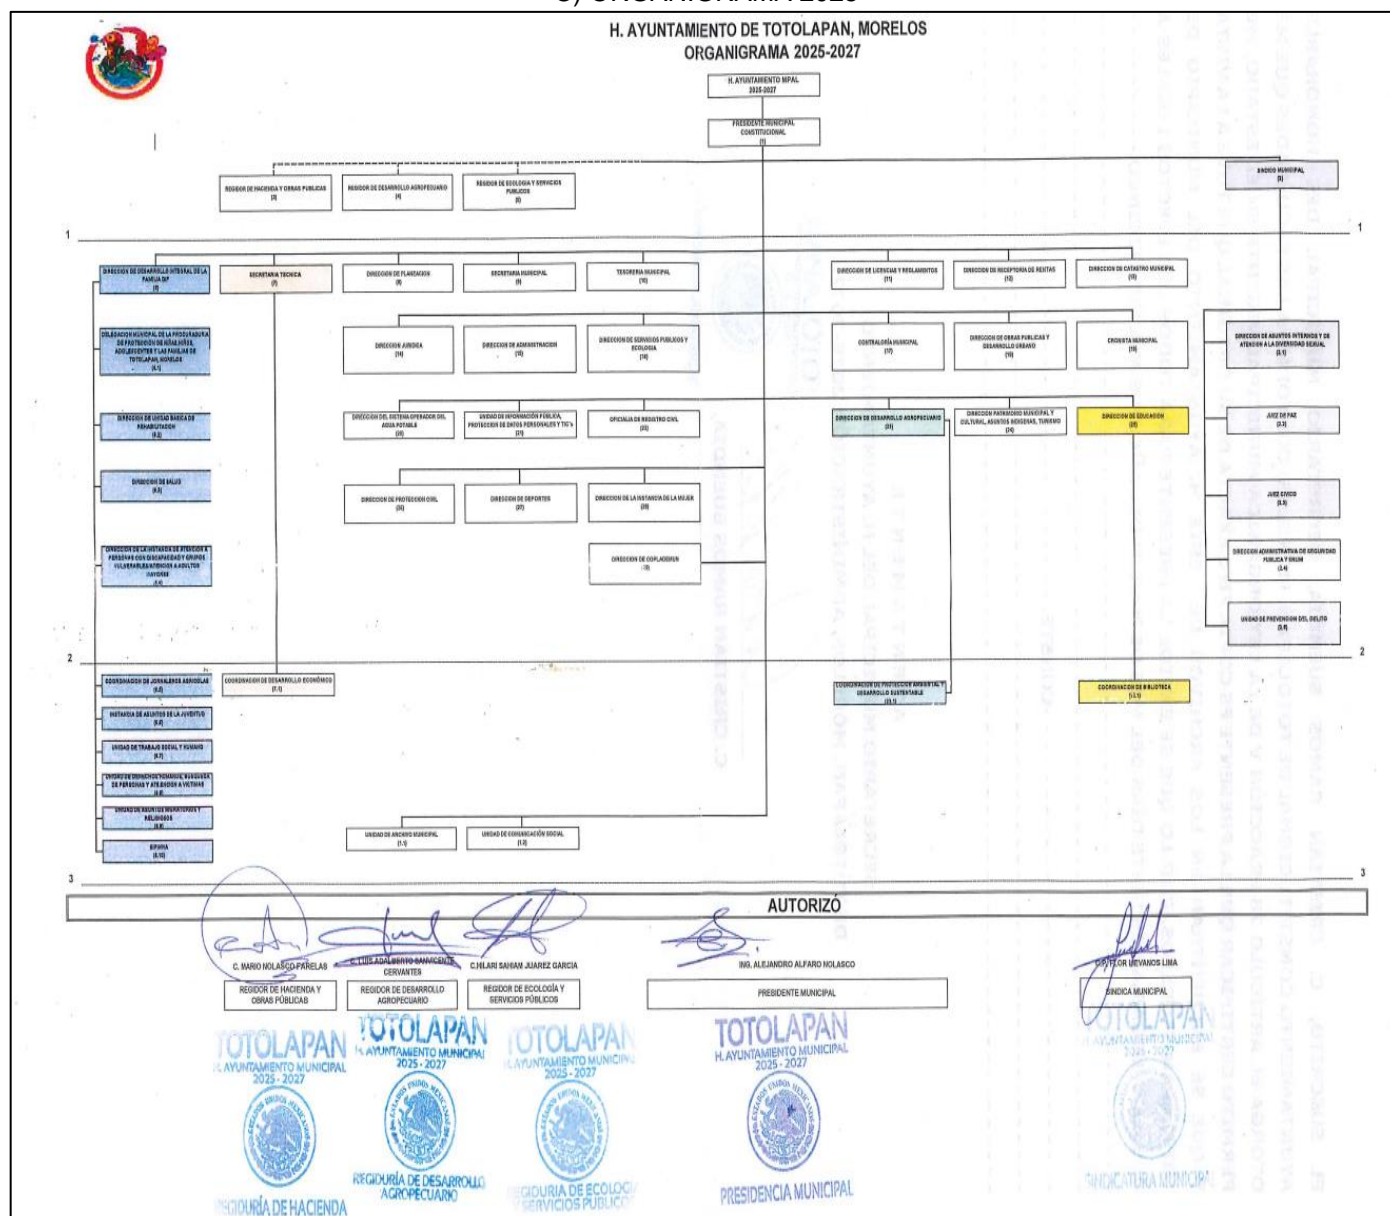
3, ORGANIGRAMA 2025

H. AYUNTAMIENTO DE TOTOLAPAN, MORELOS
ORGANIGRAMA 2025-2027

H. AYUNTAMIENTO MPAL 2025-2027

PRESIDENTE MUNICIPAL CONSTITUCIONAL (1)

REGIDOR DE HACIENDA Y OBRAS PUBLICAS (3)

REGIDOR DE DESARROLLO AGROPECUARIO (4)

REGIDOR DE ECOLOGIA Y SERVICIOS PUBLICOS (5)

SINDICO MUNICIPAL (2)

1

1

DIRECCION DE DESARROLLO INTEGRAL DE LA FAMILIA DIF (6)

SECRETARIA TECNICA (7)

DIRECCION DE PLANEACION (8)

SECRETARIA MUNICIPAL (9)

TESORERIA MUNICIPAL (10)

DIRECCION DE LICENCIAS Y REGLAMENTOS (11)

DIRECCION DE RECEPTORIA DE RENTAS (12)

DIRECCION DE CATASTRO MUNICIPAL (13)

DELEGACION MUNICIPAL DE LA PROCURADURIA DE PROTECCION DE NIÑAS, NIÑOS, ADOLESCENTES Y LAS FAMILIAS DE TOTOLAPAN, MORELOS (6.1)

DIRECCION JURIDICA (14)

DIRECCION DE ADMINISTRACION (15)

DIRECCION DE SERVICIOS PUBLICOS Y ECOLOGIA (16)

CONTRALORIA MUNICIPAL (17)

DIRECCION DE OBRAS PUBLICAS Y DESARROLLO URBANO (18)

CRONISTA MUNICIPAL (19)

DIRECCION DE ASUNTOS INTERNOS Y DE ATENCION A LA DIVERSIDAD SEXUAL (2.1)

DIRECCION DE UNIDAD BASICA DE REHABILITACION (6.2)

DIRECCION DEL SISTEMA OPERADOR DEL AGUA POTABLE (20)

UNIDAD DE INFORMACION PUBLICA, PROTECCION DE DATOS PERSONALES Y TIC's (21)

OFICIALIA DE REGISTRO CIVIL (22)

DIRECCION DE DESARROLLO AGROPECUARIO (23)

DIRECCION PATRIMONIO MUNICIPAL Y CULTURAL, ASUNTOS INDIGENAS, TURISMO (24)

DIRECCION DE EDUCACION (25)

JUEZ DE PAZ (2.2)

DIRECCION DE SALUD (6.3)

DIRECCION DE PROTECCION CIVIL (26)

DIRECCION DE DEPORTES (27)

DIRECCION DE LA INSTANCIA DE LA MUJER (28)

JUEZ CIVICO (2.3)

DIRECCION DE COPLADEMUN (29)

DIRECCION DE LA INSTANCIA DE ATENCION A PERSONAS CON DISCAPACIDAD Y GRUPOS VULNERABLES/ATENCION A ADULTOS MAYORES (6.4)

DIRECCION ADMINISTRATIVA DE SEGURIDAD PUBLICA Y ERUM (2.4)

UNIDAD DE PREVENCION DEL DELITO (2.5)

2

2

COORDINACION DE JORNALEROS AGRICOLAS (6.5)

COORDINACION DE DESARROLLO ECONÓMICO (7.1)

COORDINACION DE PROTECCION AMBIENTAL Y DESARROLLO SUSTENTABLE (23.1)

COORDINACION DE BIBLIOTECA (25.1)

INSTANCIA DE ASUNTOS DE LA JUVENTUD (6.6)

UNIDAD DE TRABAJO SOCIAL Y HUMANO (6.7)

UNIDAD DE DERECHOS HUMANOS, BUSQUEDA DE PERSONAS Y ATENCION A VICTIMAS (6.8)

UNIDAD DE ASUNTOS MIGRATORIOS Y RELIGIOSOS (6.9)

EPIUMA (6.10)

UNIDAD DE ARCHIVO MUNICIPAL (1.1)

UNIDAD DE COMUNICACIÓN SOCIAL (1.2)

3

3

AUTORIZÓ

C. MARIO NOLASCO PARELAS
REGIDOR DE HACIENDA Y OBRAS PÚBLICAS

C. LUIS ADALBERTO SANVICENTE CERVANTES
REGIDOR DE DESARROLLO AGROPECUARIO

C.HILARI SAHIAM JUAREZ GARCIA
REGIDOR DE ECOLOGÍA Y SERVICIOS PÚBLICOS

ING. ALEJANDRO ALFARO NOLASCO
PRESIDENTE MUNICIPAL

C. VICTOR LLEVANOS LIMA
SINDICA MUNICIPAL

TOTOLAPAN H. AYUNTAMIENTO MUNICIPAL 2025 - 2027 REGIDURÍA DE HACIENDA

TOTOLAPAN H. AYUNTAMIENTO MUNICIPAL 2025 - 2027 REGIDURÍA DE DESARROLLO AGROPECUARIO

TOTOLAPAN H. AYUNTAMIENTO MUNICIPAL 2025 - 2027 REGIDURIA DE ECOLOGIA Y SERVICIOS PUBLICOS

TOTOLAPAN H. AYUNTAMIENTO MUNICIPAL 2025 - 2027 PRESIDENCIA MUNICIPAL

TOTOLAPAN H. AYUNTAMIENTO MUNICIPAL 2025 - 2027 SINDICATURA MUNICIPAL